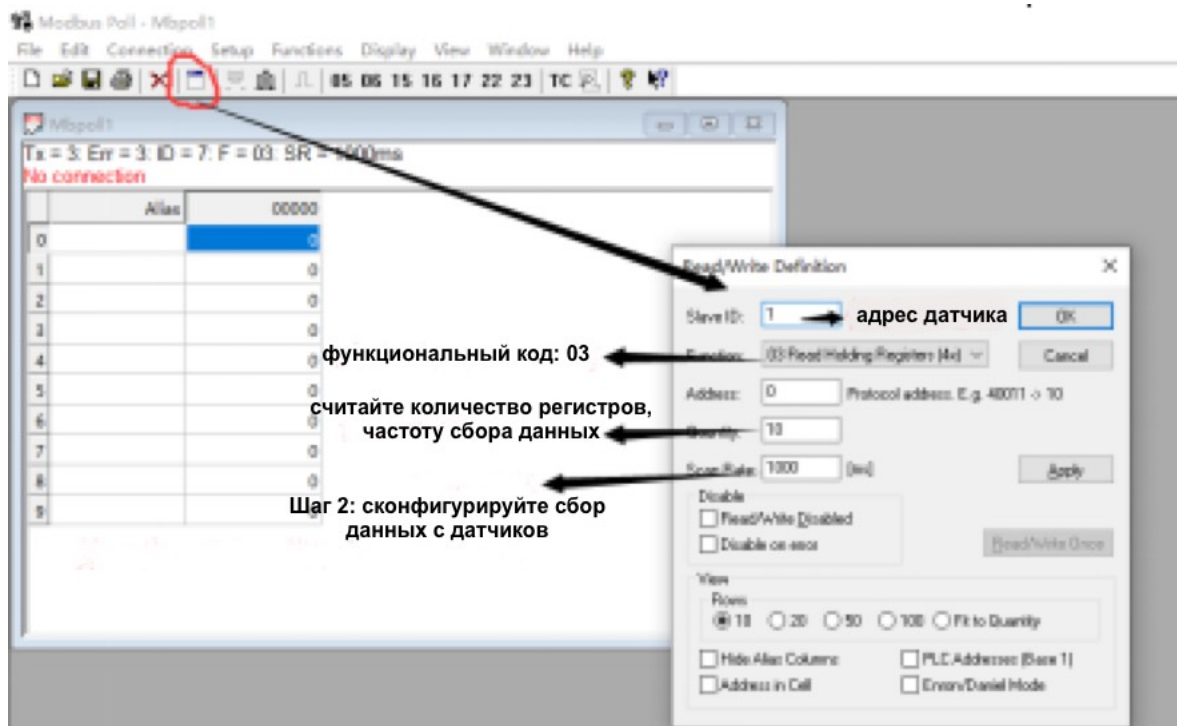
Modbus Poll - Mbpoll1

File Edit Connection Setup Functions Display View Window Help

05 06 15 16 17 22 23 TC

Mbpoll1

Tx = 3: Err = 3: ID = 7: F = 03: SR = 1000ms
No connection

| | Alias | 00000 |
|---|---|---|
| 0 | | 0 |
| 1 | | 0 |
| 2 | | 0 |
| 3 | | 0 |
| 4 | | 0 |
| 5 | | 0 |
| 6 | | 0 |
| 7 | | 0 |
| 8 | | 0 |
| 9 | | 0 |

Read/Write Definition

Slave ID: 1

адрес датчика

OK

функциональный код: 03

Function: 03 Read Holding Registers (4x)

Cancel

Address: 0 Protocol address. E.g. 40011 -> 10

считайте количество регистров, частоту сбора данных

Quantity: 10

Scan Rate: 1000 [ms]

Apply

Шаг 2: сконфигурируйте сбор данных с датчиков

Disable
Read/Write Disabled
Disable on error

Read/Write Once

View
Rows
10 20 50 100 Fit to Quantity

Hide Alias Columns
PLC Addresses (Base 1)
Address in Cell
Enron/Daniel Mode